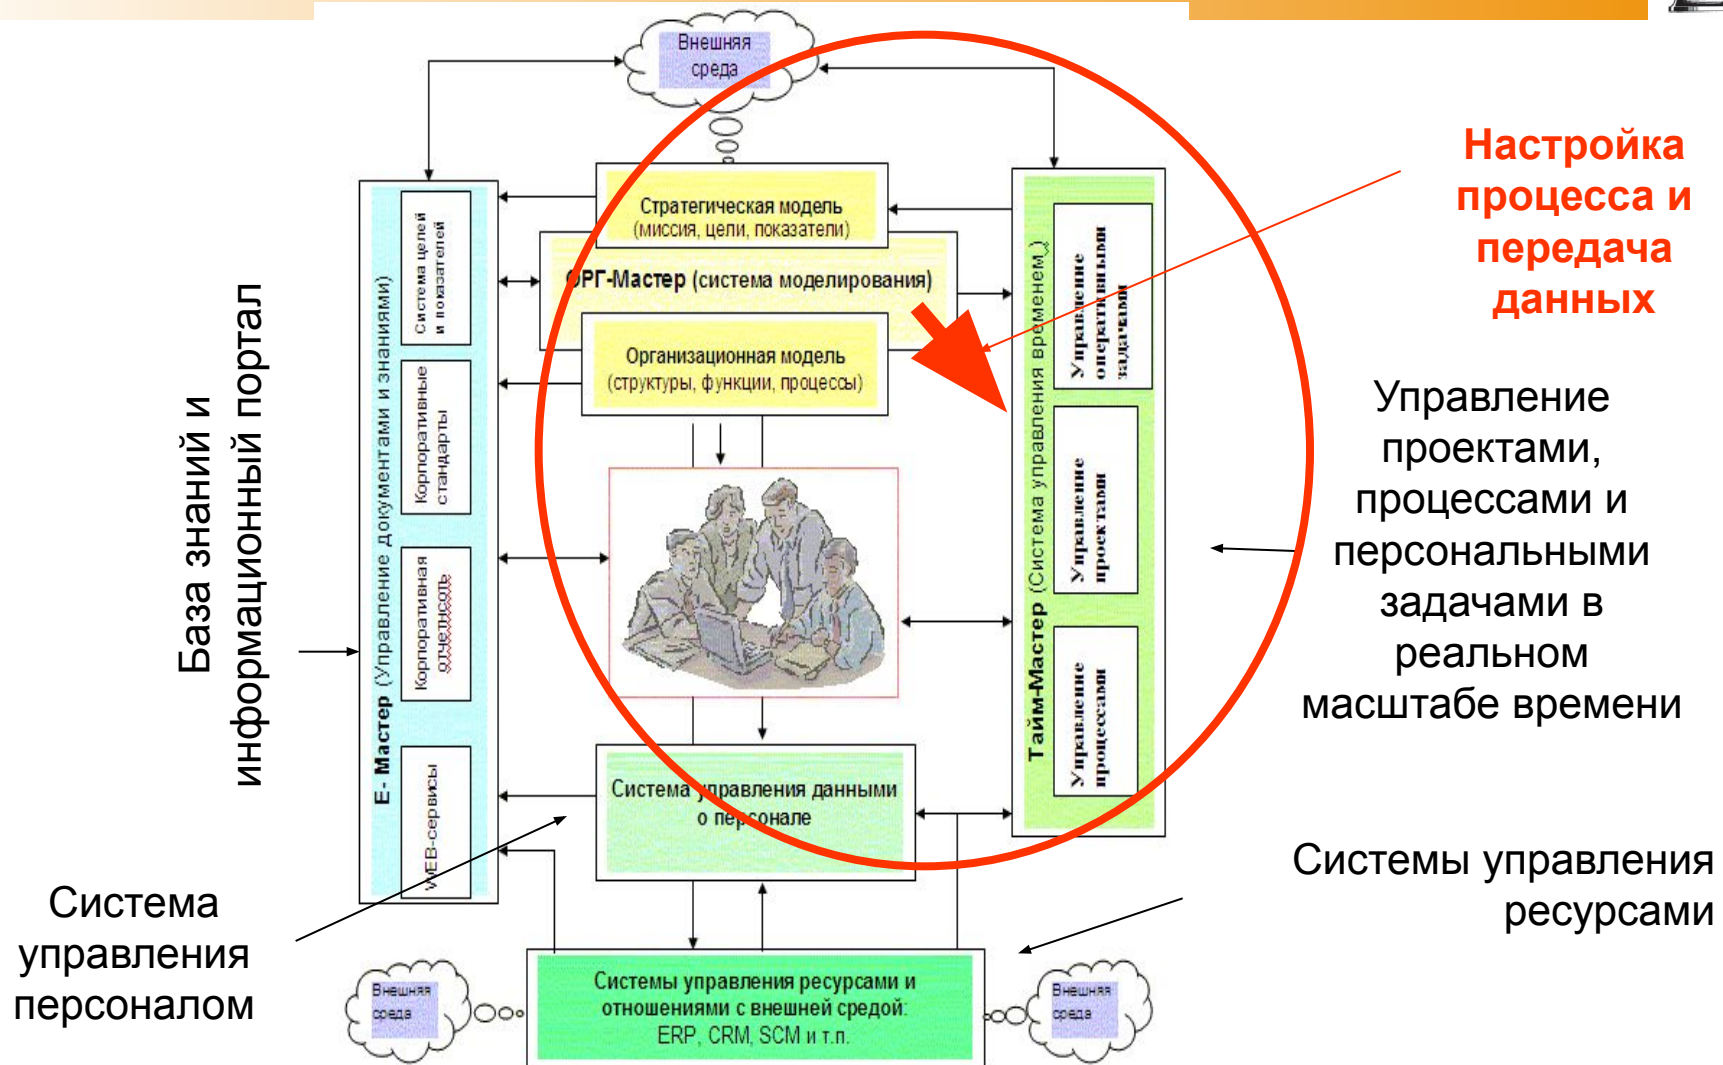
Внешняя среда

Настройка процесса и передача данных

База знаний и информационный портал

E- Мастер (Управление документами и знаниями)

Система целей и показателей

Корпоративные стандарты

Корпоративная отчетность

WEB-сервисы

Стратегическая модель (миссия, цели, показатели)

ОРГ-Мастер (система моделирования)

Организационная модель (структуры, функции, процессы)

Тайм-Мастер (Система управления временем)

Управление оперативными задачами

Управление проектами

Управление процессами

Управление проектами, процессами и персональными задачами в реальном масштабе времени

Система управления данными о персонале

Система управления персоналом

Системы управления ресурсами

Внешняя среда

Системы управления ресурсами и отношениями с внешней средой: ERP, CRM, SCM и т.п.

Внешняя среда